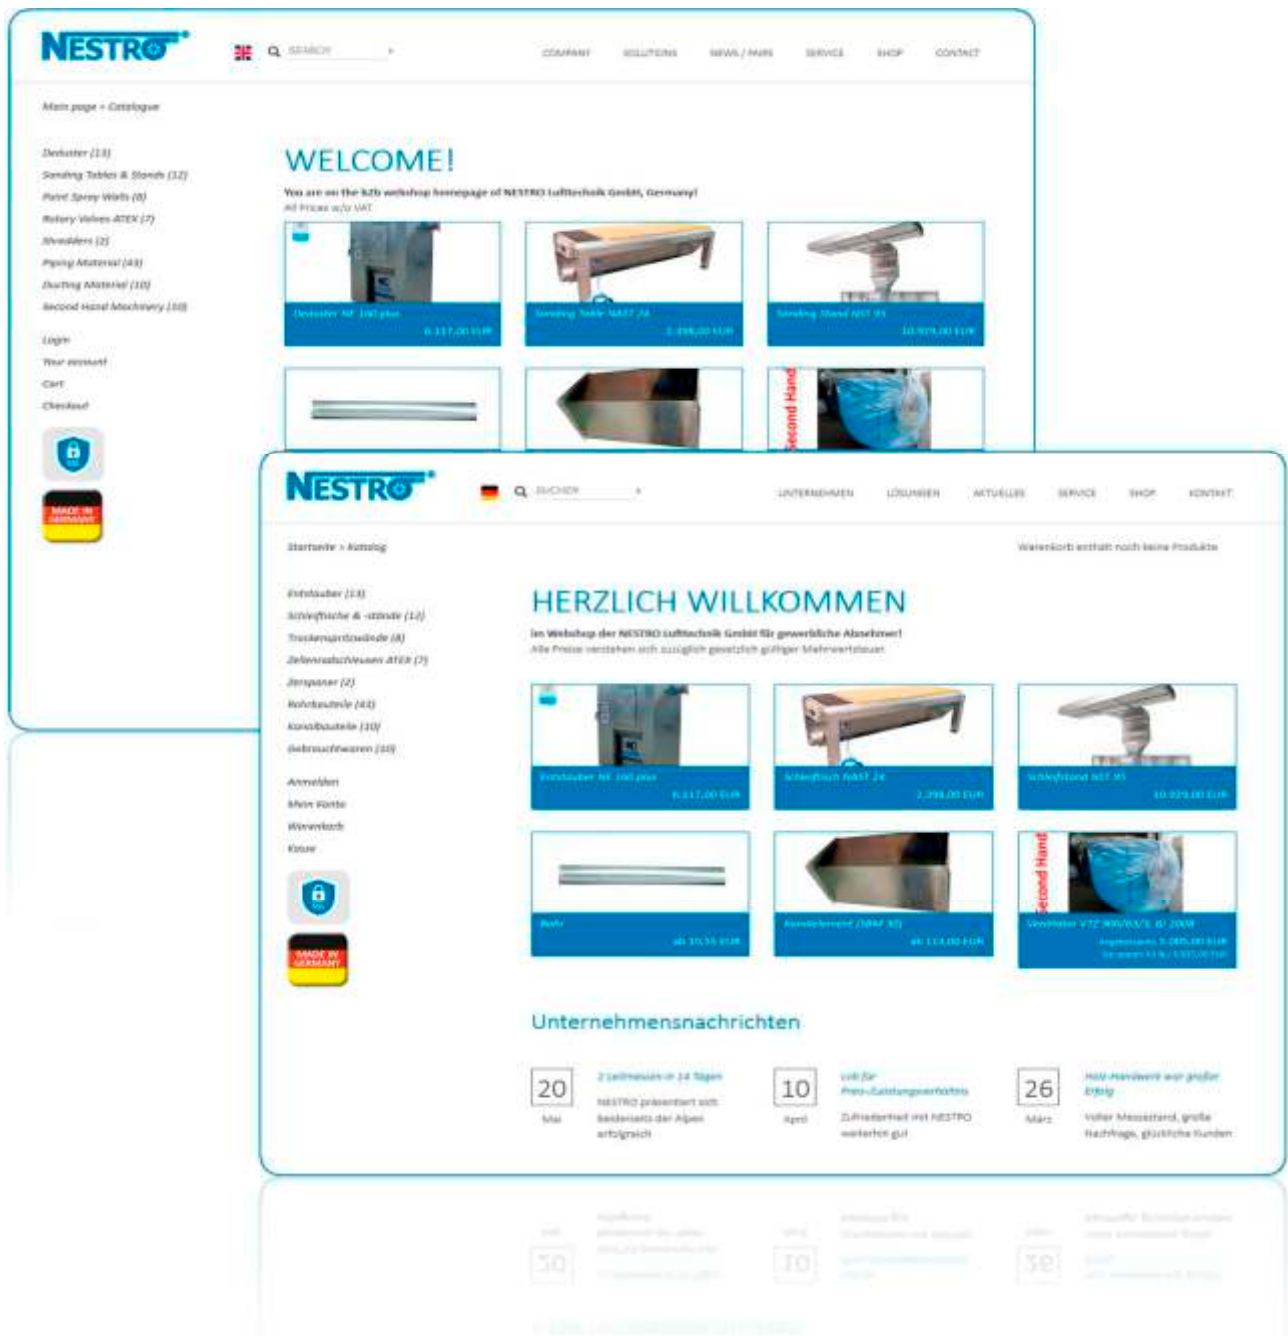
NESTRO

SEARCH

COMPANY SOLUTIONS NEWS / FAIRS SERVICE SHOP CONTACT

Main page » Catalogue

Deduster (13)
Sanding Tables & Stands (12)
Paint Spray Walls (8)
Rotary Valves ATEX (7)
Shredders (2)
Piping Material (43)
Ducting Material (10)
Second Hand Machinery (10)

Login
Your account
Cart
Checkout

MADE IN GERMANY

WELCOME!

You are on the b2b webshop homepage of NESTRO Lufttechnik GmbH, Germany!
All Prices w/o VAT

Deduster NE 160 plus 6.117,00 EUR

Sanding Table NAST 24 2.398,00 EUR

Sanding Stand NST 95 10.929,00 EUR

Second Hand

NESTRO

SUCHEN

UNTERNEHMEN LÖSUNGEN AKTUELLES SERVICE SHOP KONTAKT

Startseite » Katalog

Warenkorb enthält noch keine Produkte

Entstauber (13)
Schleiftische & -stände (12)
Trockenspritzwände (8)
Zellenradschleusen ATEX (7)
Zerspaner (2)
Rohrbauteile (43)
Kanalbauteile (10)
Gebrauchtwaren (10)

Anmelden
Mein Konto
Warenkorb
Kasse

MADE IN GERMANY

HERZLICH WILLKOMMEN

im Webshop der NESTRO Lufttechnik GmbH für gewerbliche Abnehmer!
Alle Preise verstehen sich zuzüglich gesetzlich gültiger Mehrwertsteuer

Entstauber NE 160 plus 6.117,00 EUR

Schleiftisch NAST 24 2.398,00 EUR

Schleifstand NST 95 10.929,00 EUR

Rohr ab 10,55 EUR

Kanalelement (SBM 30) ab 113,00 EUR

Second Hand

Ventilator VTZ 900/63/3, BJ 2008 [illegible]

Unternehmensnachrichten

20 Mai
2 Leitmessen in 14 Tagen
NESTRO präsentiert sich beiderseits der Alpen erfolgreich

10 April
Lob für Preis-/Leistungsverhältnis
Zufriedenheit mit NESTRO weiterhin gut

26 März
Holz-Handwerk war großer Erfolg
Voller Messestand, große Nachfrage, glückliche Kunden